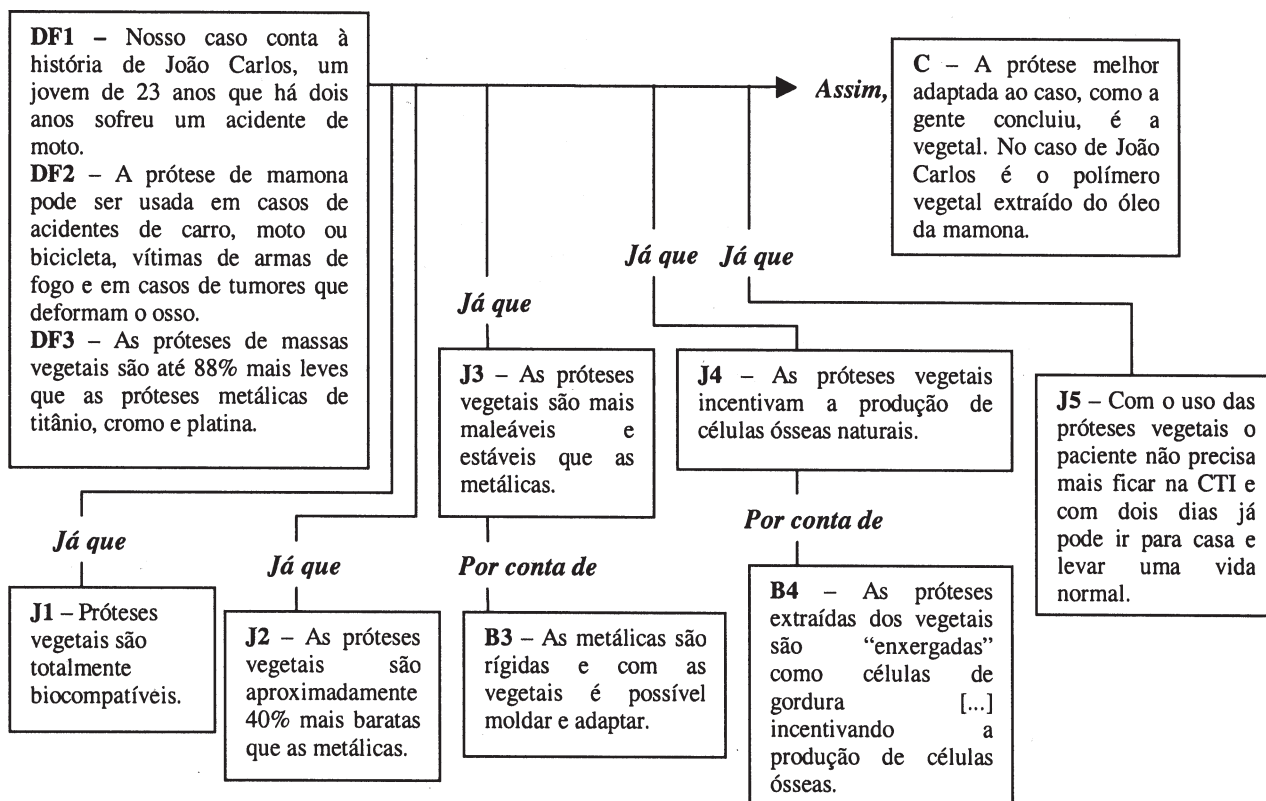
**DF1** – Nosso caso conta à história de João Carlos, um jovem de 23 anos que há dois anos sofreu um acidente de moto.
**DF2** – A prótese de mamona pode ser usada em casos de acidentes de carro, moto ou bicicleta, vítimas de armas de fogo e em casos de tumores que deformam o osso.
**DF3** – As próteses de massas vegetais são até 88% mais leves que as próteses metálicas de titânio, cromo e platina.

*Assim,*

**C** – A prótese melhor adaptada ao caso, como a gente concluiu, é a vegetal. No caso de João Carlos é o polímero vegetal extraído do óleo da mamona.

*Já que*

**J1** – Próteses vegetais são totalmente biocompatíveis.

*Já que*

**J2** – As próteses vegetais são aproximadamente 40% mais baratas que as metálicas.

*Já que*

**J3** – As próteses vegetais são mais maleáveis e estáveis que as metálicas.

*Por conta de*

**B3** – As metálicas são rígidas e com as vegetais é possível moldar e adaptar.

*Já que*

**J4** – As próteses vegetais incentivam a produção de células ósseas naturais.

*Por conta de*

**B4** – As próteses extraídas dos vegetais são "enxergadas" como células de gordura [...] incentivando a produção de células ósseas.

*Já que*

**J5** – Com o uso das próteses vegetais o paciente não precisa mais ficar na CTI e com dois dias já pode ir para casa e levar uma vida normal.